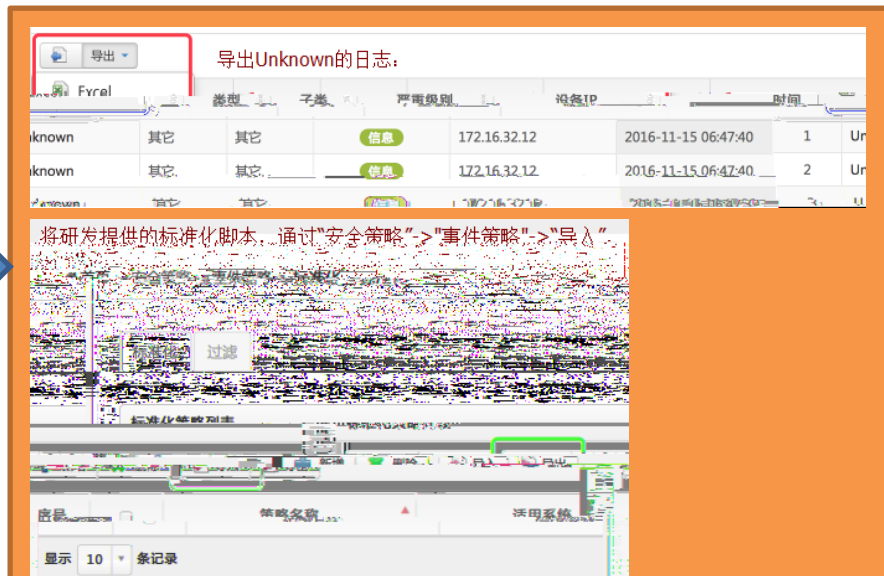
导出

Excel

导出Unknown的日志：

| | 类型 | 子类 | 严重级别 | 设备IP | 时间 | |
|---|---|---|---|---|---|---|
| known | 其它 | 其它 | 信息 | 172.16.32.12 | 2016-11-15 06:47:40 | 1 | Un |
| known | 其它 | 其它 | 信息 | 172.16.32.12 | 2016-11-15 06:47:40 | 2 | Un |
| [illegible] | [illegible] | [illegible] | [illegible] | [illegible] | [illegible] | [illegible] |

将研发提供的标准化脚本，通过"安全策略"->"事件策略"->"导入"

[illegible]

标准化 过滤

标准化策略列表

新建 删除 导入 导出

序号 策略名称 适用系统

显示 10 条记录